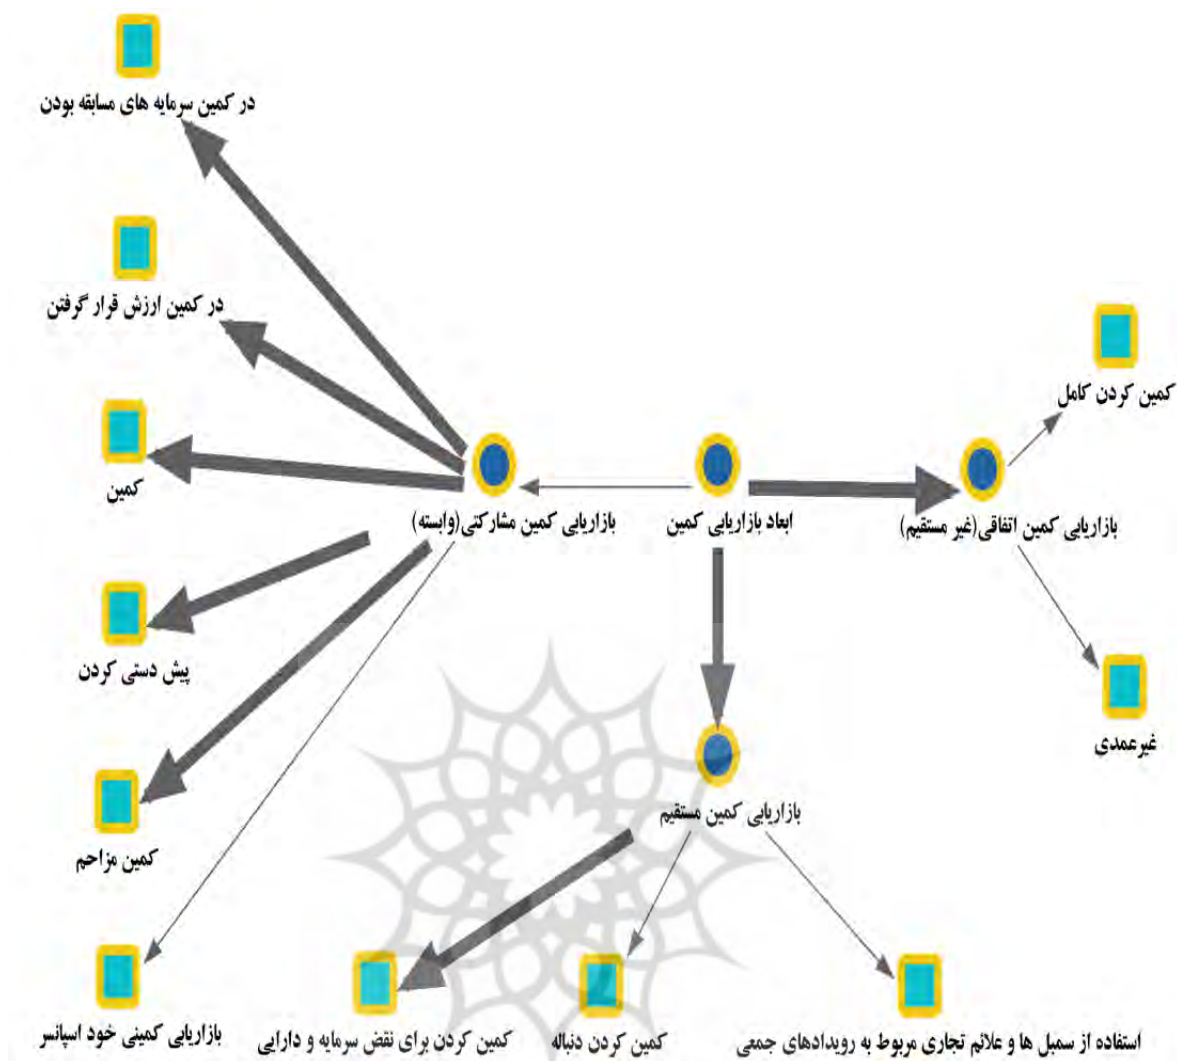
در کمین سرمایه های مسابقه بودن

در کمین ارزش قرار گرفتن

کمین کردن کامل

کمین

بازاریابی کمین مشارکتی(وابسته)

ابعاد بازاریابی کمین

بازاریابی کمین اتفاقی(غیر مستقیم)

پیش دستی کردن

غیرعمدی

بازاریابی کمین مستقیم

کمین مزاحم

بازاریابی کمینی خود اسپانسر

کمین کردن برای نقض سرمایه و دارایی

کمین کردن دنباله

استفاده از سمبل ها و علائم تجاری مربوط به رویدادهای جمعی